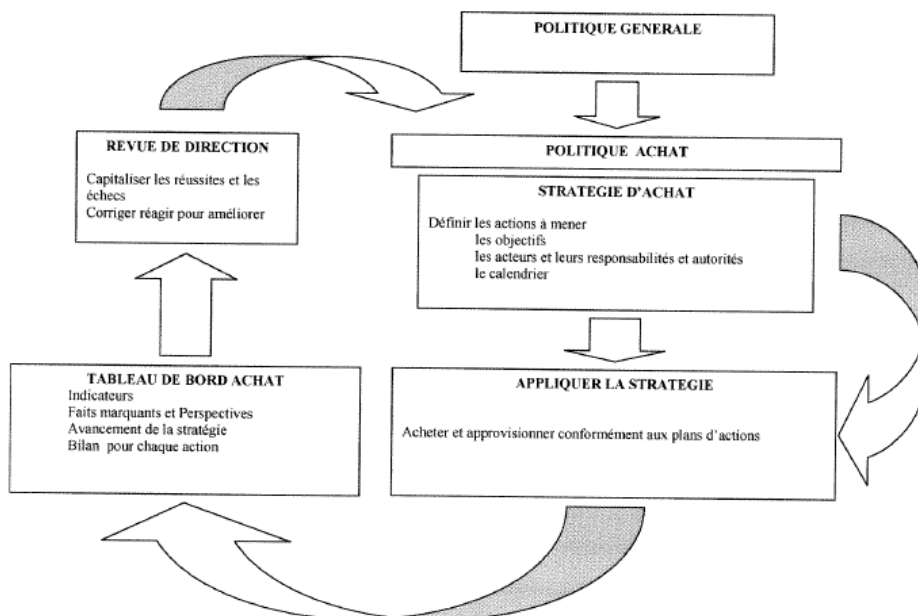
POLITIQUE GENERALE

REVUE DE DIRECTION

Capitaliser les réussites et les échecs
Corriger réagir pour améliorer

POLITIQUE ACHAT

STRATEGIE D'ACHAT

Définir les actions à mener
les objectifs
les acteurs et leurs responsabilités et autorités
le calendrier

TABLEAU DE BORD ACHAT
Indicateurs
Faits marquants et Perspectives
Avancement de la stratégie
Bilan pour chaque action

APPLIQUER LA STRATEGIE

Acheter et approvisionner conformément aux plans d'actions